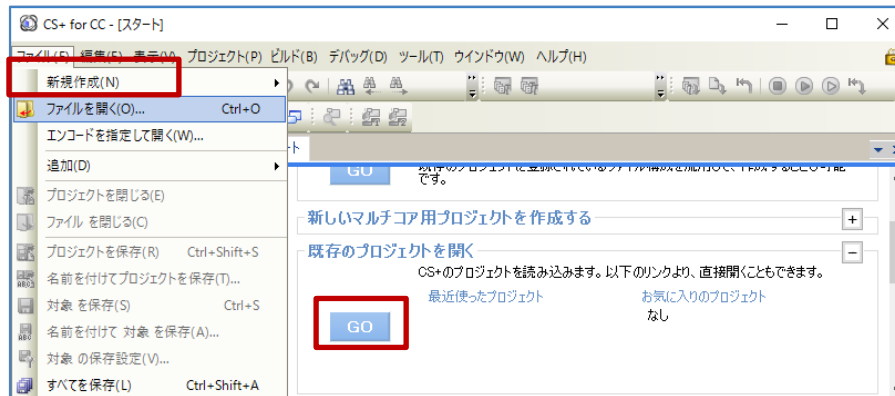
CS+ for CC - [スタート]

ファイル(F) 編集(E) 表示(V) プロジェクト(P) ビルド(B) デバッグ(D) ツール(T) ウインドウ(W) ヘルプ(H)

新規作成(N)
ファイルを開く(O)... Ctrl+O
エンコードを指定して開く(W)...
追加(D)
プロジェクトを閉じる(E)
ファイル を閉じる(C)
プロジェクトを保存(R) Ctrl+Shift+S
名前を付けてプロジェクトを保存(T)...
対象 を保存(S) Ctrl+S
名前を付けて 対象 を保存(A)...
対象 の保存設定(V)...
すべてを保存(L) Ctrl+Shift+A

GO

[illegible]です。

新しいマルチコア用プロジェクトを作成する

既存のプロジェクトを開く

CS+のプロジェクトを読み込みます。以下のリンクより、直接開くこともできます。

最近使ったプロジェクト

お気に入りのプロジェクト

なし

GO